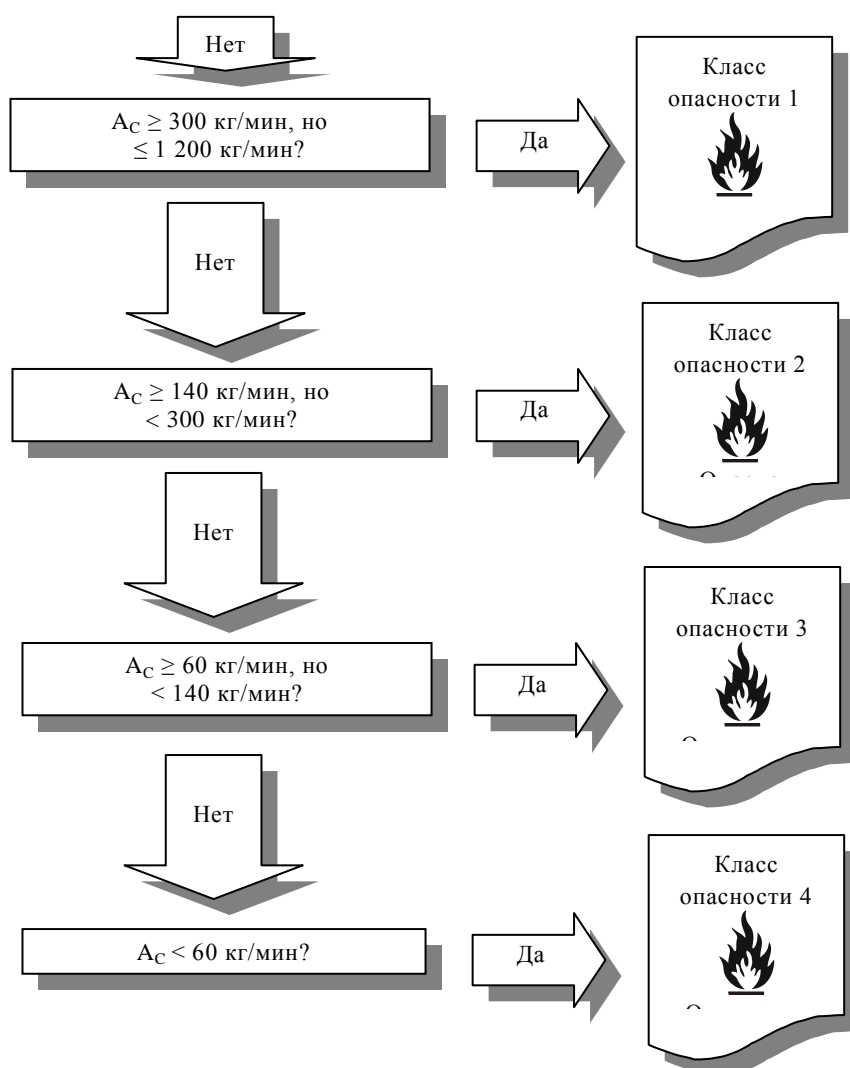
Нет

$A_C \geq 300$ кг/мин, но $\leq 1\ 200$ кг/мин?

Да

Класс опасности 1

Нет

$A_C \geq 140$ кг/мин, но $< 300$ кг/мин?

Да

Класс опасности 2

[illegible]

Нет

$A_C \geq 60$ кг/мин, но $< 140$ кг/мин?

Да

Класс опасности 3

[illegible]

Нет

$A_C < 60$ кг/мин?

Да

Класс опасности 4

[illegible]